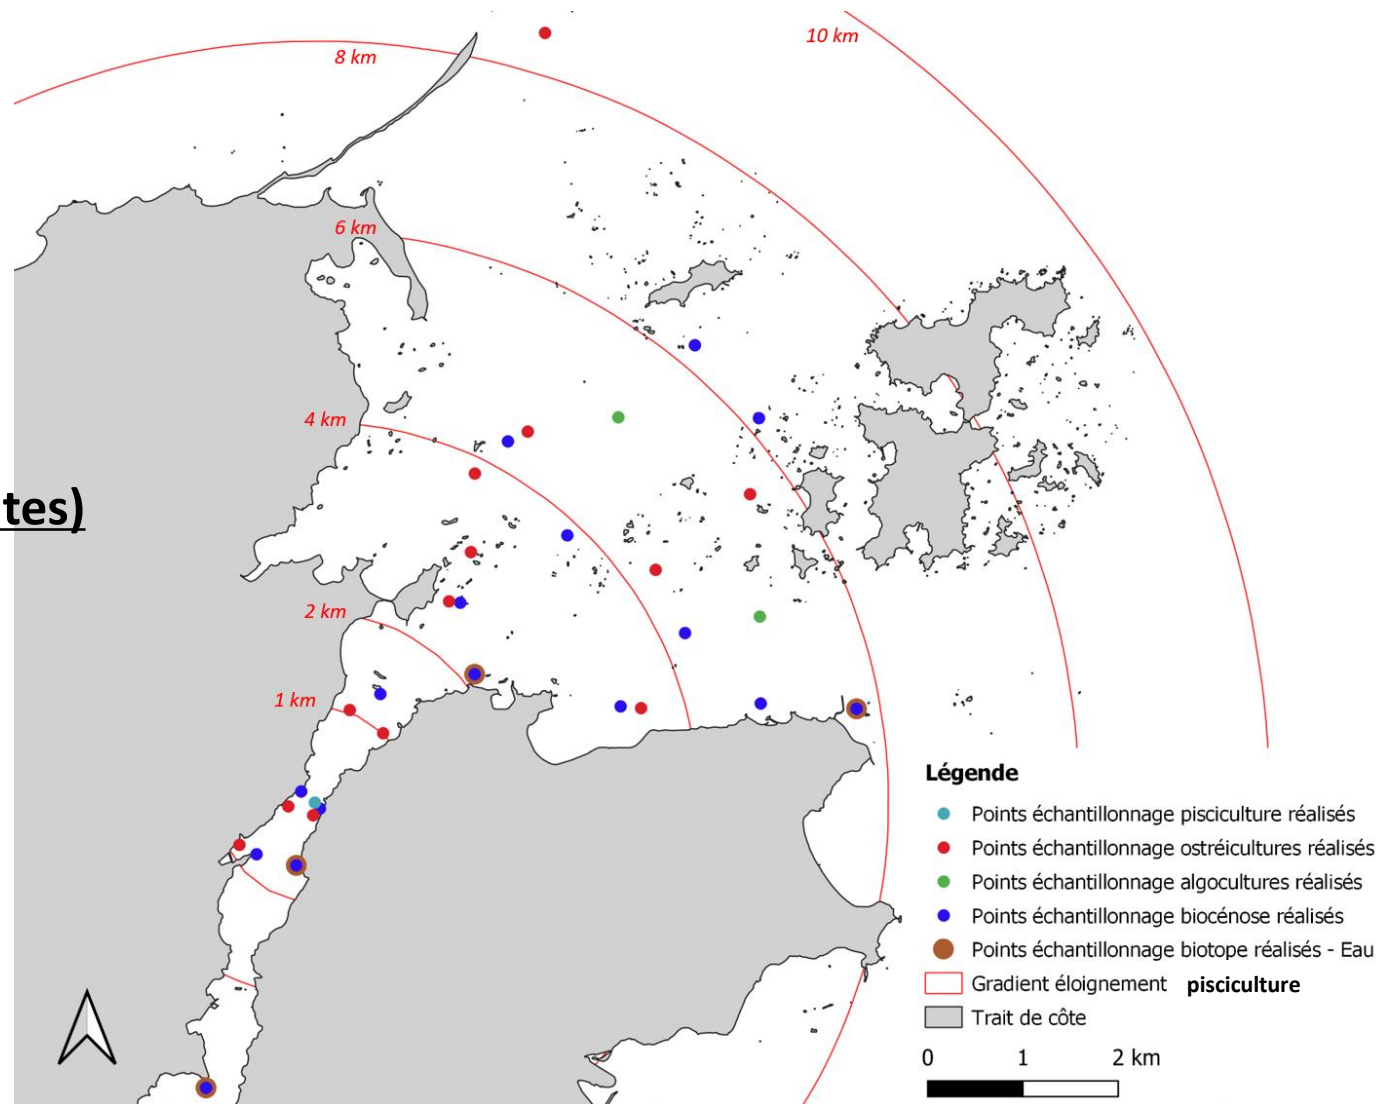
8 km

10 km

6 km

4 km

tes)

2 km

1 km

Légende

Points échantillonnage pisciculture réalisés

Points échantillonnage ostréicultures réalisés

Points échantillonnage algocultures réalisés

Points échantillonnage biocénose réalisés

Points échantillonnage biotope réalisés - Eau

Gradient éloignement pisciculture

Trait de côte

0 1 2 km